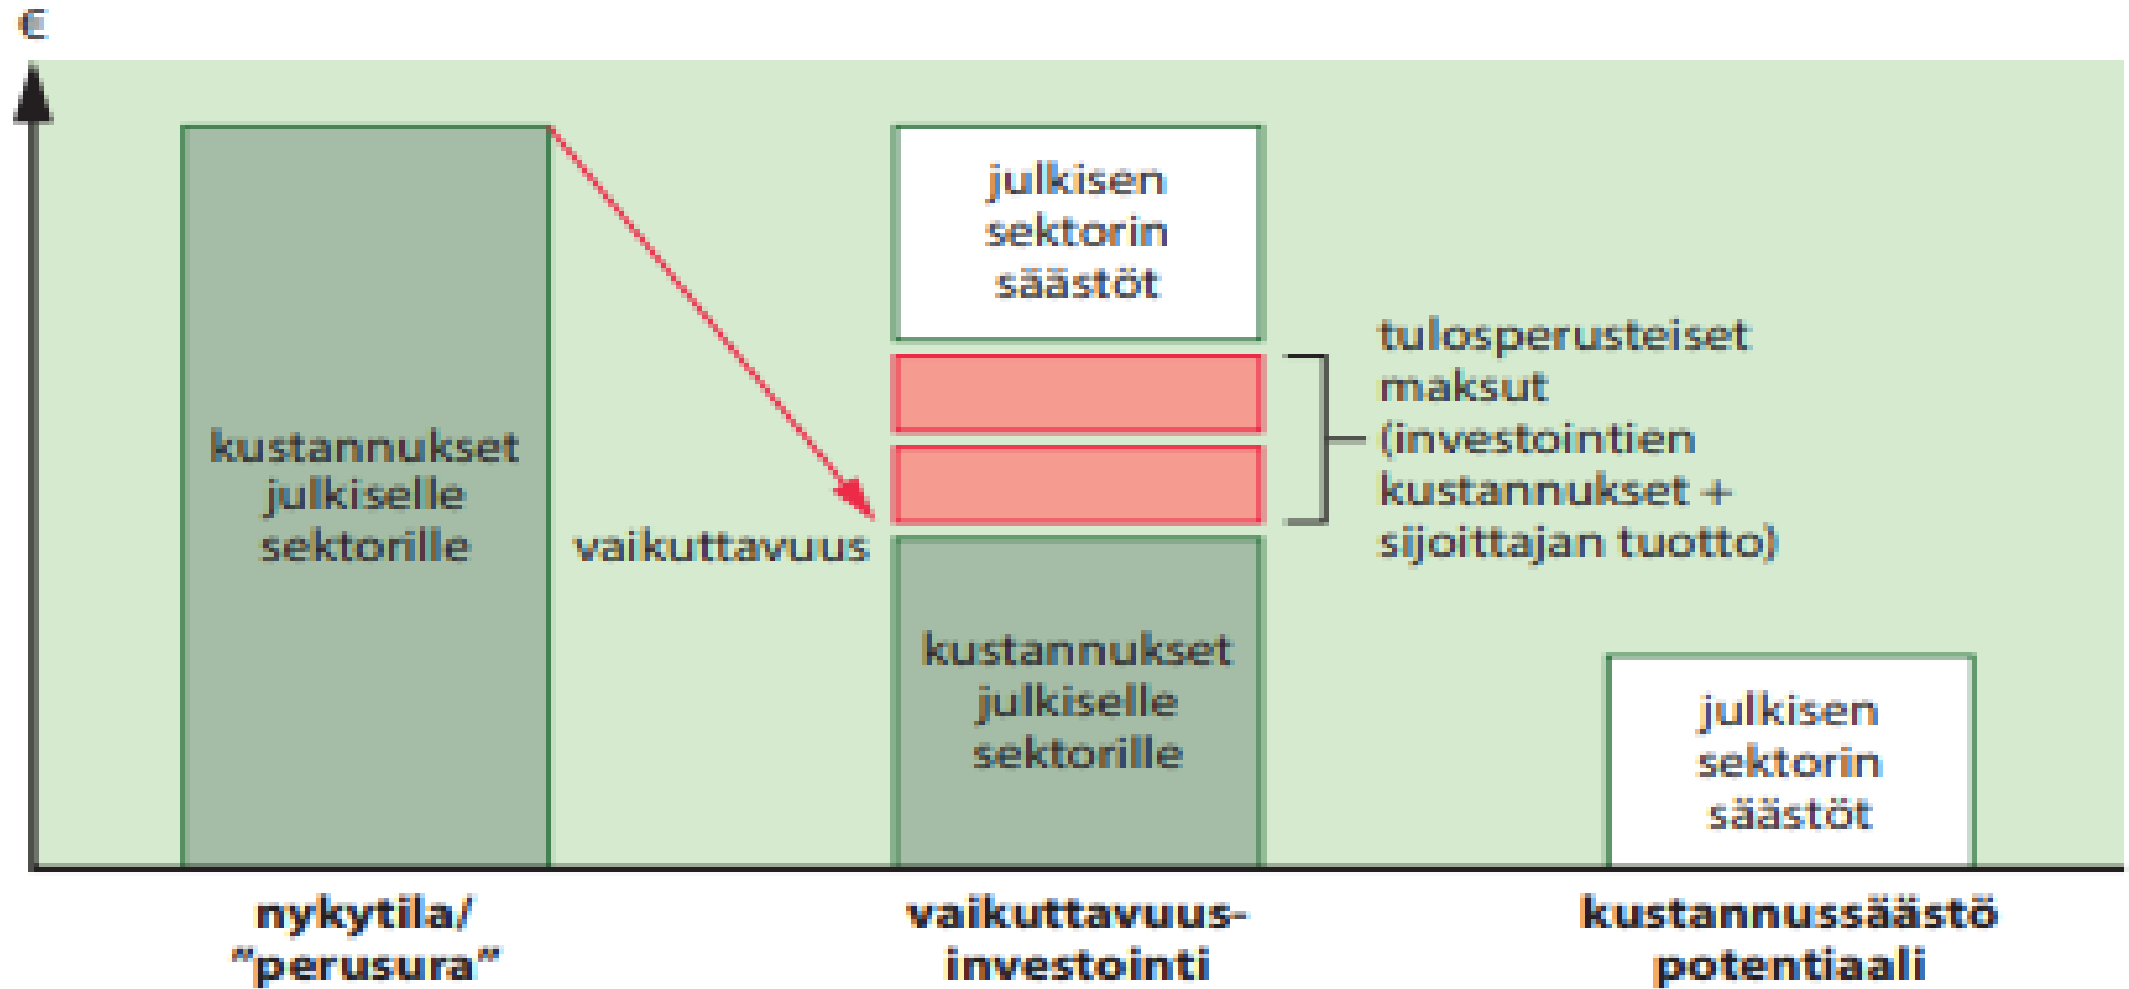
€

kustannukset julkiselle sektorille

vaikuttavuus

julkisen sektorin säästöt

tulosperusteiset maksut (investointien kustannukset + sijoittajan tuotto)

kustannukset julkiselle sektorille

julkisen sektorin säästöt

nykytila/ "perusura"

vaikuttavuusinvestointi

kustannussäästö potentiaali